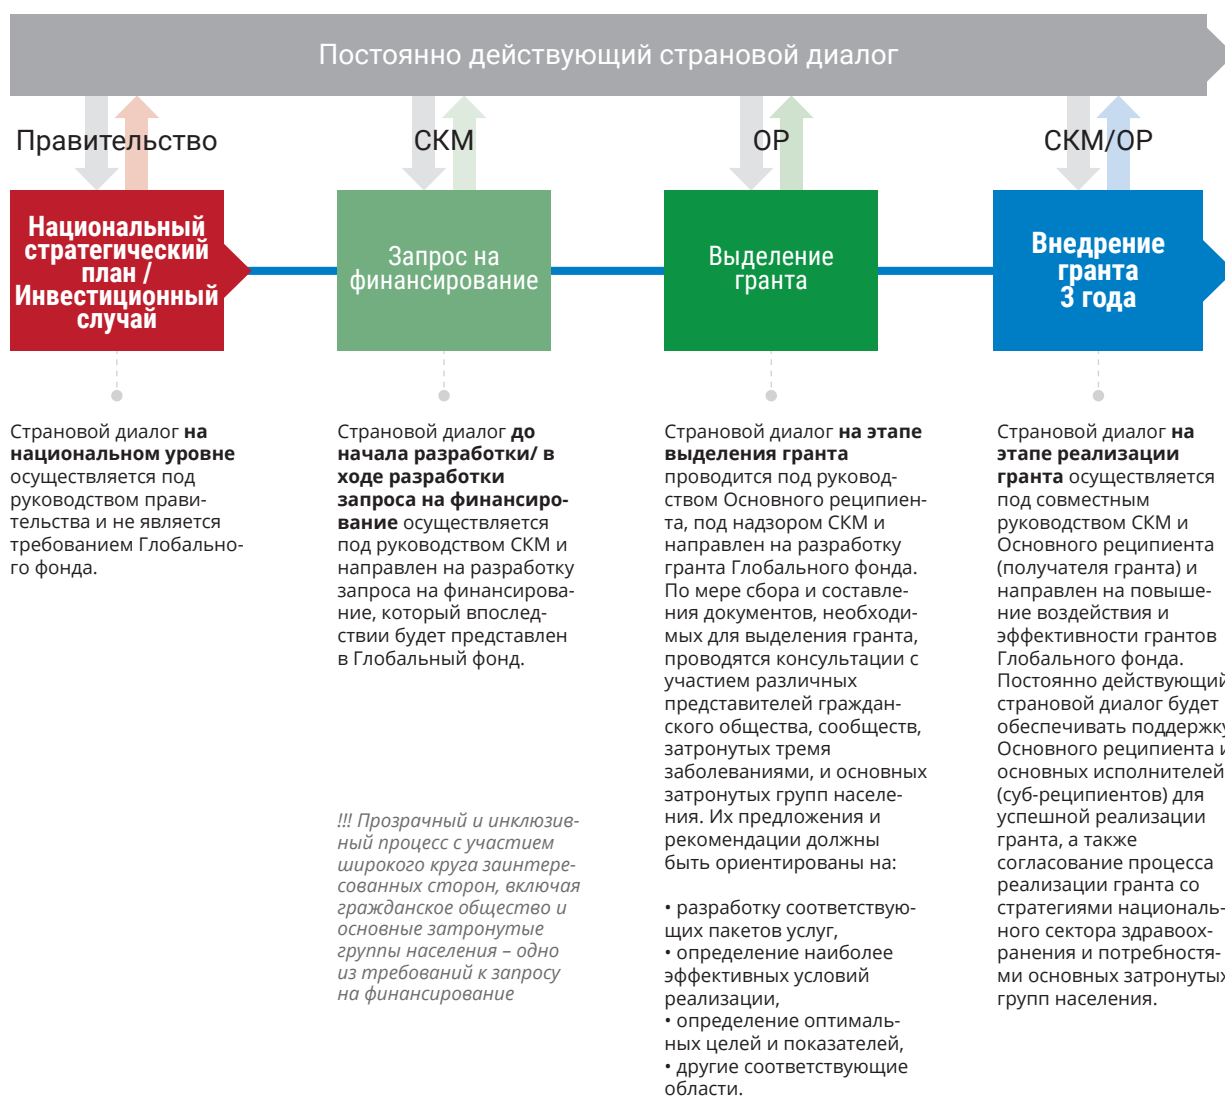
Постоянно действующий страновой диалог

Правительство

СКМ

ОР

СКМ/ОР

Национальный стратегический план / Инвестиционный случай

Запрос на финансирование

Выделение гранта

Внедрение гранта 3 года

Страновой диалог **на национальном уровне** осуществляется под руководством правительства и не является требованием Глобального фонда.

Страновой диалог **до начала разработки/ в ходе разработки запроса на финансирование** осуществляется под руководством СКМ и направлен на разработку запроса на финансирование, который впоследствии будет представлен в Глобальный фонд.

*!!! Прозрачный и инклюзивный процесс с участием широкого круга заинтересованных сторон, включая гражданское общество и основные затронутые группы населения – одно из требований к запросу на финансирование*

Страновой диалог **на этапе выделения гранта** проводится под руководством Основного реципиента, под надзором СКМ и направлен на разработку гранта Глобального фонда. По мере сбора и составления документов, необходимых для выделения гранта, проводятся консультации с участием различных представителей гражданского общества, сообществ, затронутых тремя заболеваниями, и основных затронутых групп населения. Их предложения и рекомендации должны быть ориентированы на:

• разработку соответствующих пакетов услуг,
• определение наиболее эффективных условий реализации,
• определение оптимальных целей и показателей,
• другие соответствующие области.

Страновой диалог **на этапе реализации гранта** осуществляется под совместным руководством СКМ и Основного реципиента (получателя гранта) и направлен на повышение воздействия и эффективности грантов Глобального фонда. Постоянно действующий страновой диалог будет обеспечивать поддержку Основного реципиента и основных исполнителей (суб-реципиентов) для успешной реализации гранта, а также согласование процесса реализации гранта со стратегиями национального сектора здравоохранения и потребностями основных затронутых групп населения.